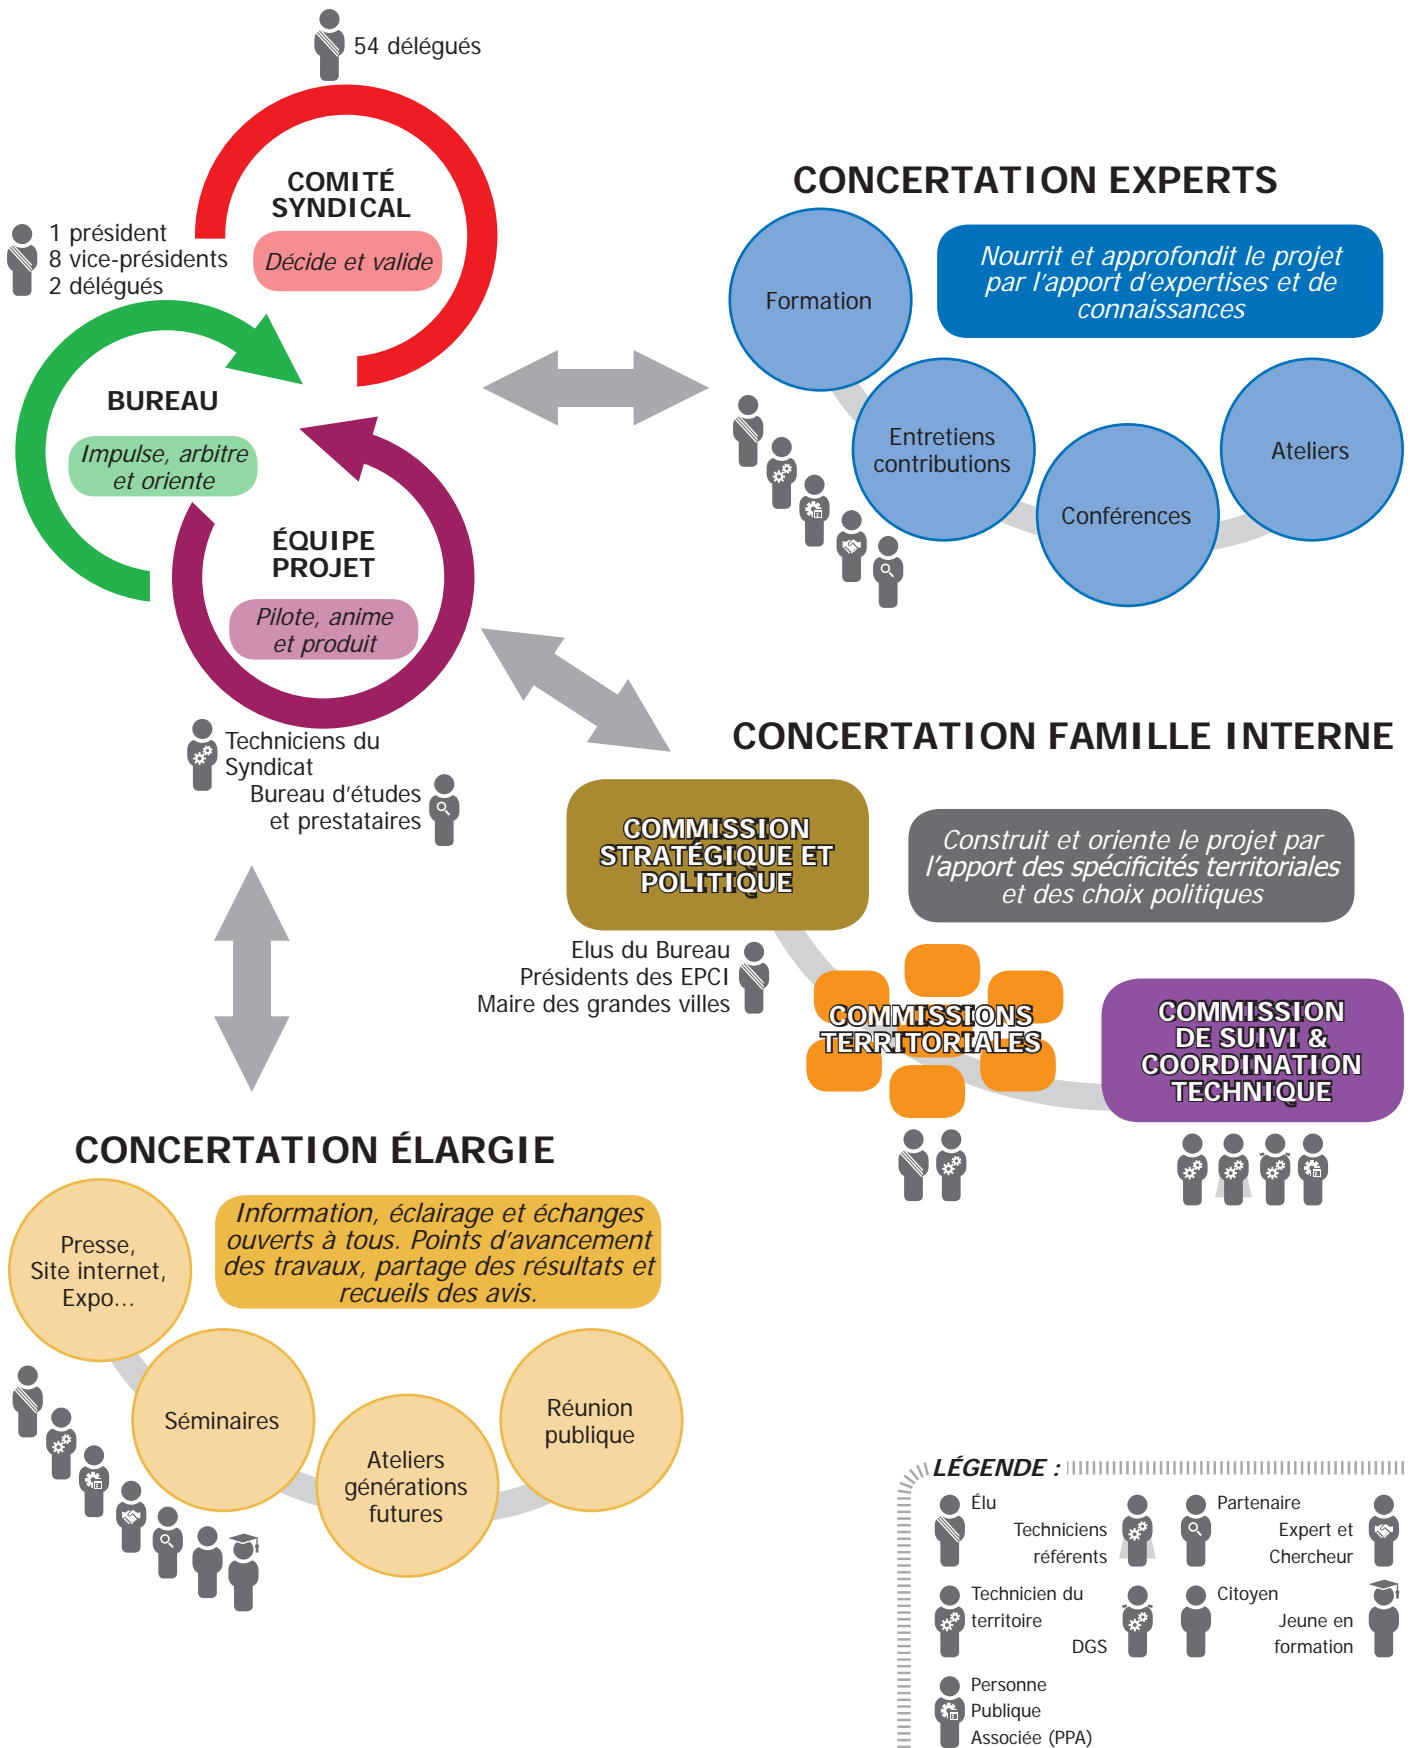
54 délégués

COMITÉ SYNDICAL

Décide et valide

1 président
8 vice-présidents
2 délégués

BUREAU

Impulse, arbitre et oriente

ÉQUIPE PROJET

Pilote, anime et produit

Techniciens du Syndicat
Bureau d'études et prestataires

CONCERTATION EXPERTS

Nourrit et approfondit le projet par l'apport d'expertises et de connaissances

Formation

Entretiens contributions

Conférences

Ateliers

CONCERTATION FAMILLE INTERNE

COMMISSION STRATÉGIQUE ET POLITIQUE

Construit et oriente le projet par l'apport des spécificités territoriales et des choix politiques

Elus du Bureau
Présidents des EPCI
Maire des grandes villes

COMMISSIONS TERRITORIALES

COMMISSION DE SUIVI & COORDINATION TECHNIQUE

CONCERTATION ÉLARGIE

Information, éclairage et échanges ouverts à tous. Points d'avancement des travaux, partage des résultats et recueils des avis.

Presse, Site internet, Expo...

Séminaires

Ateliers générations futures

Réunion publique

LÉGENDE :

Élu

Techniciens référents

Partenaire

Expert et Chercheur

Technicien du territoire

DGS

Citoyen

Jeune en formation

Personne Publique Associée (PPA)